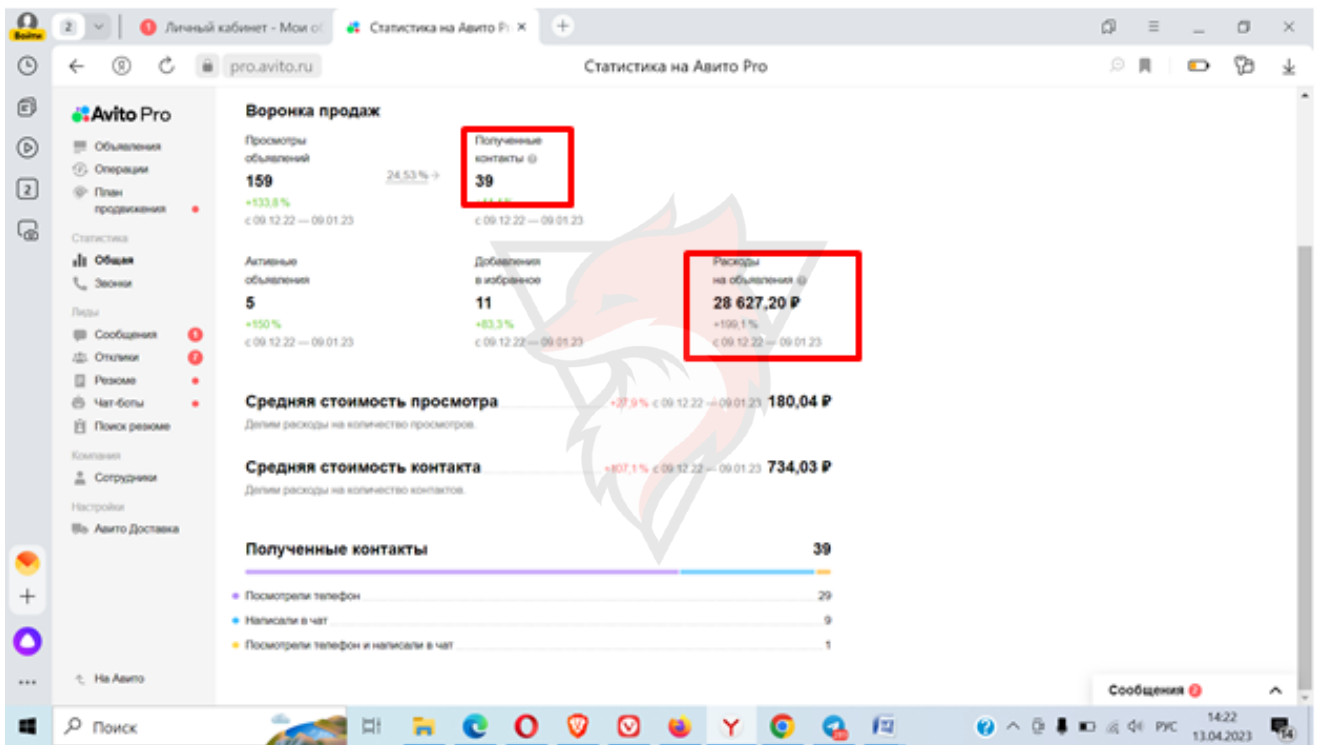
Войти 2 Личный кабинет - Мои о Статистика на Авито Pr ×

pro.avito.ru Статистика на Авито Pro

Avito Pro
Объявления
Операции
План продвижения
Статистика
Общая
Звонки
Лиды
Сообщения
Отклики
Резюме
Чат-боты
Поиск резюме
Компания
Сотрудники
Настройки
Авито Доставка
На Авито

Воронка продаж

Просмотры объявлений
159
+133,8 %
с 09.12.22 — 09.01.23

24,53 % →

Полученные контакты
39
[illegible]
с 09.12.22 — 09.01.23

Активные объявления
5
+150 %
с 09.12.22 — 09.01.23

Добавления в избранное
11
+83,3 %
с 09.12.22 — 09.01.23

Расходы на объявления
28 627,20 ₽
+199,1 %
с 09.12.22 — 09.01.23

Средняя стоимость просмотра +27,9 % с 09.12.22 — 09.01.23 180,04 ₽
Делим расходы на количество просмотров.

Средняя стоимость контакта +107,1 % с 09.12.22 — 09.01.23 734,03 ₽
Делим расходы на количество контактов.

Полученные контакты 39

Посмотрели телефон 29
Написали в чат 9
Посмотрели телефон и написали в чат 1

Сообщения

Поиск
РУС 14:22 13.04.2023